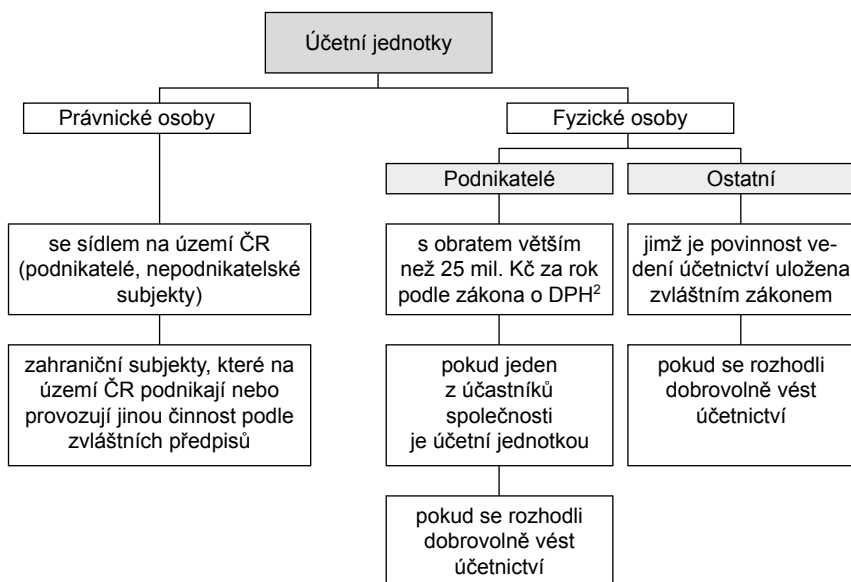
Účetní jednotky

Právnické osoby

se sídlem na území ČR (podnikatelé, nepodnikatelské subjekty)

zahraniční subjekty, které na území ČR podnikají nebo provozují jinou činnost podle zvláštních předpisů

Fyzické osoby

Podnikatelé

s obratem větším než 25 mil. Kč za rok podle zákona o DPH$^2$

pokud jeden z účastníků společnosti je účetní jednotkou

pokud se rozhodli dobrovolně vést účetnictví

Ostatní

jimž je povinnost vedení účetnictví uložena zvláštním zákonem

pokud se rozhodli dobrovolně vést účetnictví